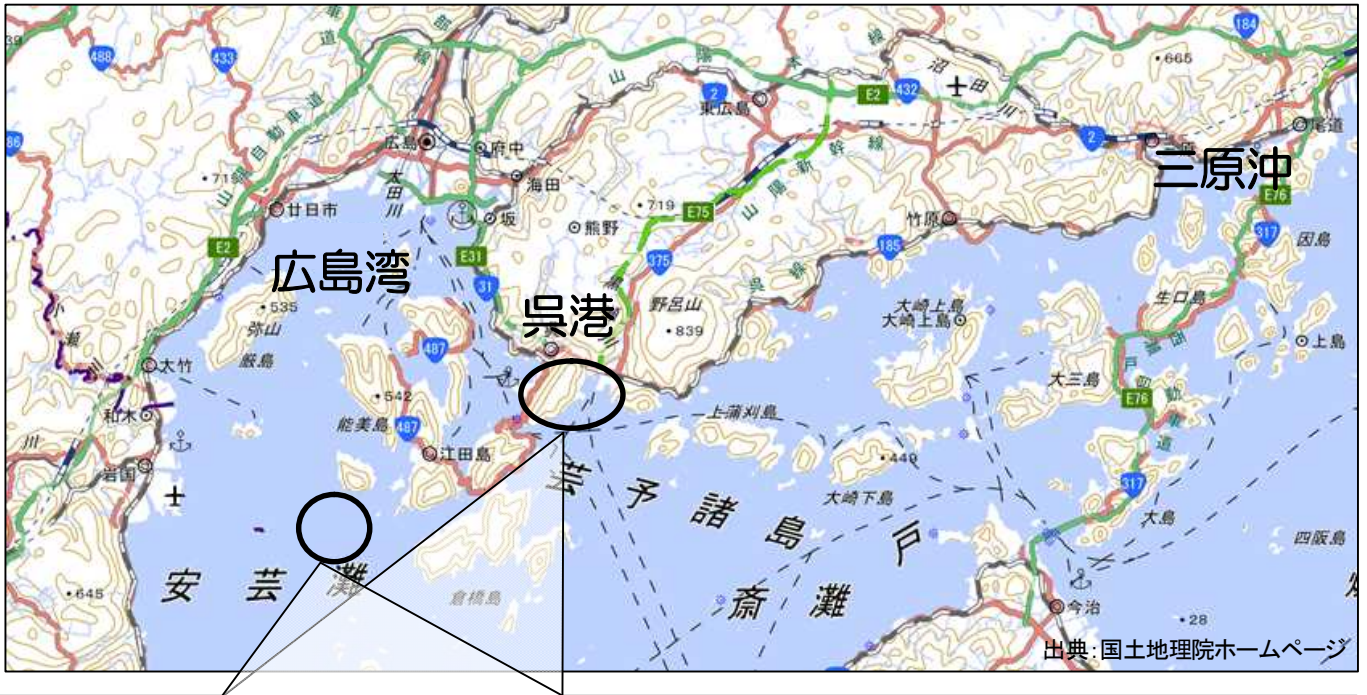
広島湾
呉港
三原沖
488
433
2
432
184
E2
E2
E75
E31
31
375
185
317
E76
487
487
317
E76
広島
府中
海田
坂
熊野
東広島
竹原
尾道
廿日市
大竹
和木
岩国
江田島
能美島
厳島
弥山
野呂山
大崎上島
大崎上島
大崎下島
上蒲刈島
大三島
生口島
因島
上島
大島
四阪島
今治
倉橋島
山陽自動車道
山陽新幹線
山陽本線
呉線
太田川
沼田川
・535
・542
・719
・719
・839
・449
・665
・645
・28
安芸灘
芸予諸島
燧灘
斎灘
出典：国土地理院ホームページ